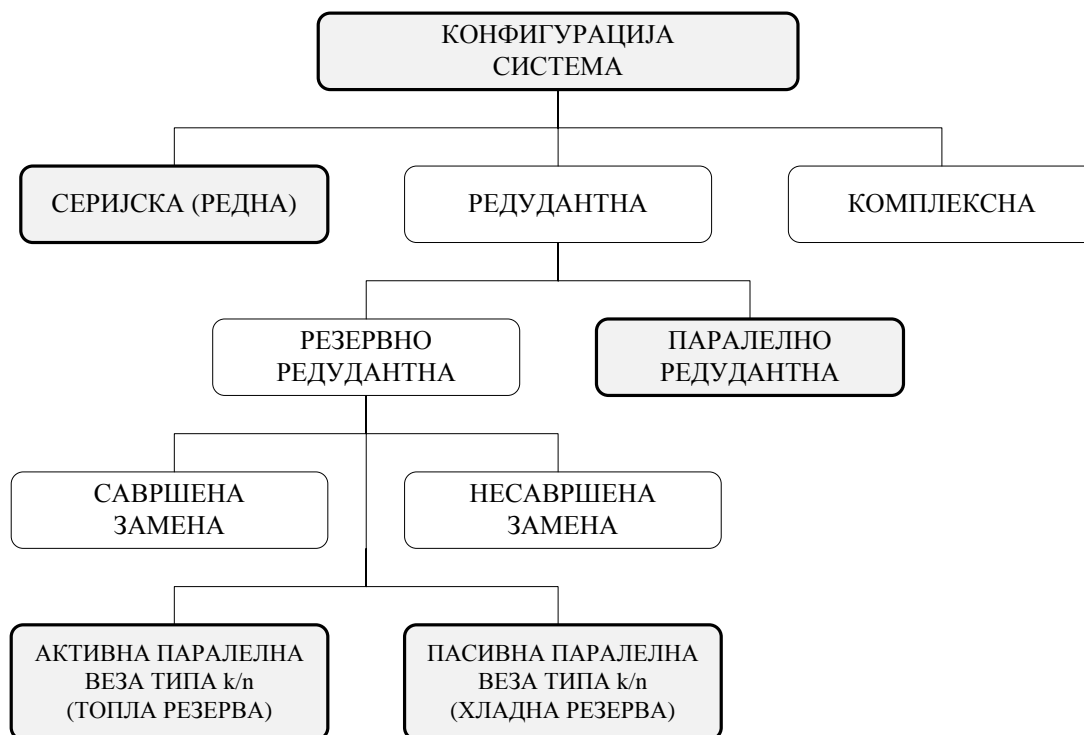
КОНФИГУРАЦИЈА СИСТЕМА

СЕРИЈСКА (РЕДНА)

РЕДУДАНТНА

КОМПЛЕКСНА

РЕЗЕРВНО РЕДУДАНТНА

ПАРАЛЕЛНО РЕДУДАНТНА

САВРШЕНА ЗАМЕНА

НЕСАВРШЕНА ЗАМЕНА

АКТИВНА ПАРАЛЕЛНА ВЕЗА ТИПА k/n (ТОПЛА РЕЗЕРВА)

ПАСИВНА ПАРАЛЕЛНА ВЕЗА ТИПА k/n (ХЛАДНА РЕЗЕРВА)